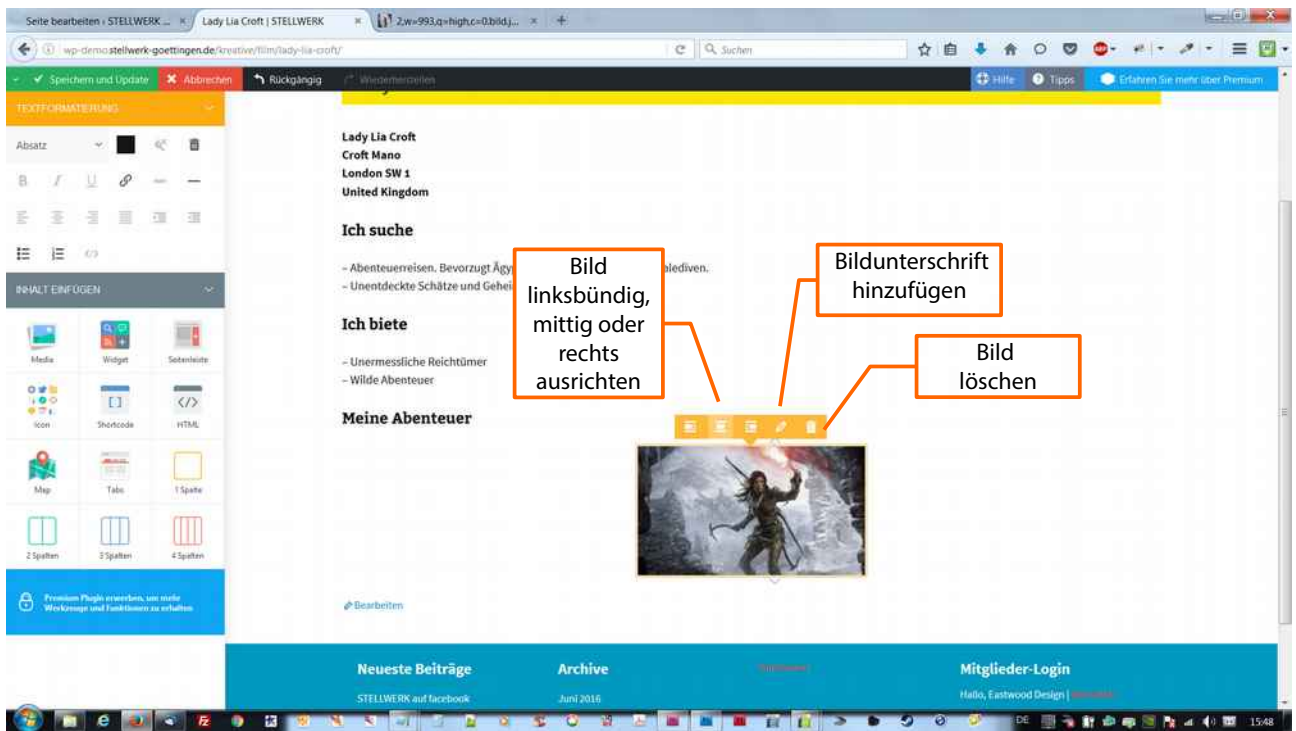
Seite bearbeiten ‹ STELLWERK ... × Lady Lia Croft | STELLWERK × 2,w=993,q=high,c=0.bild.j... × +

wp-demo.stellwerk-goettingen.de/kreative/film/lady-lia-croft/

Suchen

Speichern und Update ✖ Abbrechen Rückgängig Wiederherstellen

Hilfe Tipps Erfahren Sie mehr über Premium

TEXTFORMATIERUNG

Absatz

INHALT EINFÜGEN

Media Widget Seitenleiste
Icon Shortcode HTML
Map Tabs 1 Spalte
2 Spalten 3 Spalten 4 Spalten

Premium Plugin erwerben, um mehr Werkzeuge und Funktionen zu erhalten

**Lady Lia Croft**
**Croft Mano**
**London SW 1**
**United Kingdom**

**Ich suche**

– Abenteuerreisen. Bevorzugt Ägy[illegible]lediven.
– Unentdeckte Schätze und Gehei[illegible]

**Ich biete**

– Unermessliche Reichtümer
– Wilde Abenteuer

**Meine Abenteuer**

Bild linksbündig, mittig oder rechts ausrichten

Bildunterschrift hinzufügen

Bild löschen

Bearbeiten

Neueste Beiträge
STELLWERK auf facebook

Archive
Juni 2016

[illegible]

Mitglieder-Login
Hallo, Eastwood Design | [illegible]

DE 15:48